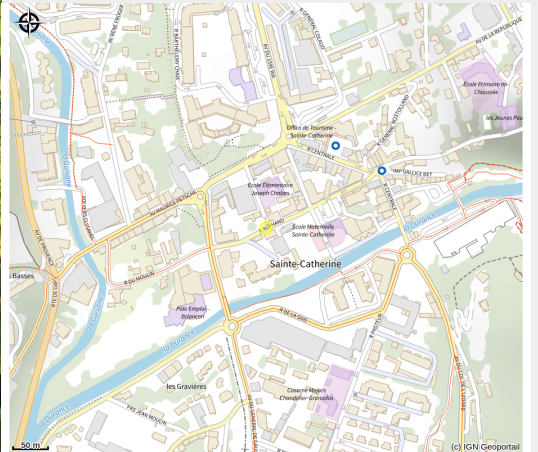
Ecole Primaire m-Chaussée
Les Jeunes Pou
Office de Tourisme - Sainte-Catherine
Ecole Elementaire Joseph Chabas
Ecole Maternelle Sainte Catherine
Sainte-Catherine
Pole Emploi Briancon
Caserne Hoyers Chandelier-Granados
les Gravières
Basses
la Durance
la Durance
la Durance
la Durance
AV MAURICE PETSCHE
R CENTRALE
R DU MOULIN
AV DE LA REPUBLIQUE
R GENERAL COLAUD
R DE LA VIVE
PAS JEAN MOULIN
50 m
(c) IGN Geoportail